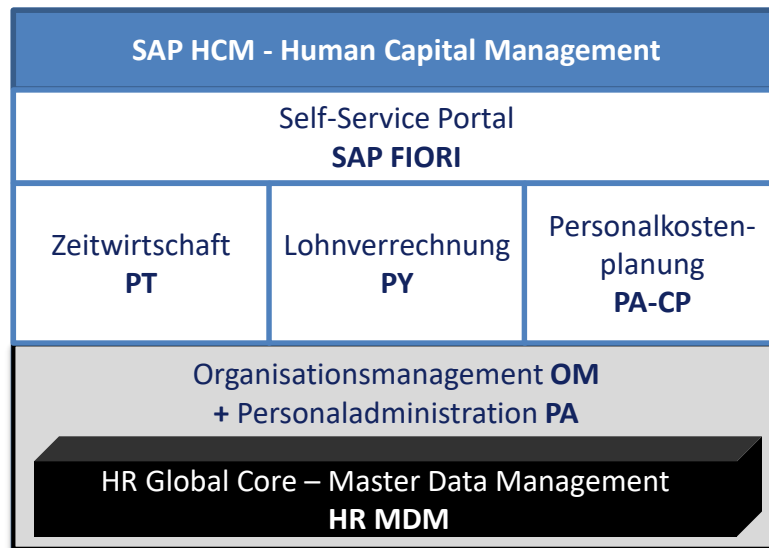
SAP HCM - Human Capital Management

Self-Service Portal
SAP FIORI

Zeitwirtschaft
PT

Lohnverrechnung
PY

Personalkostenplanung
PA-CP

Organisationsmanagement OM
+ Personaladministration PA

HR Global Core – Master Data Management
HR MDM